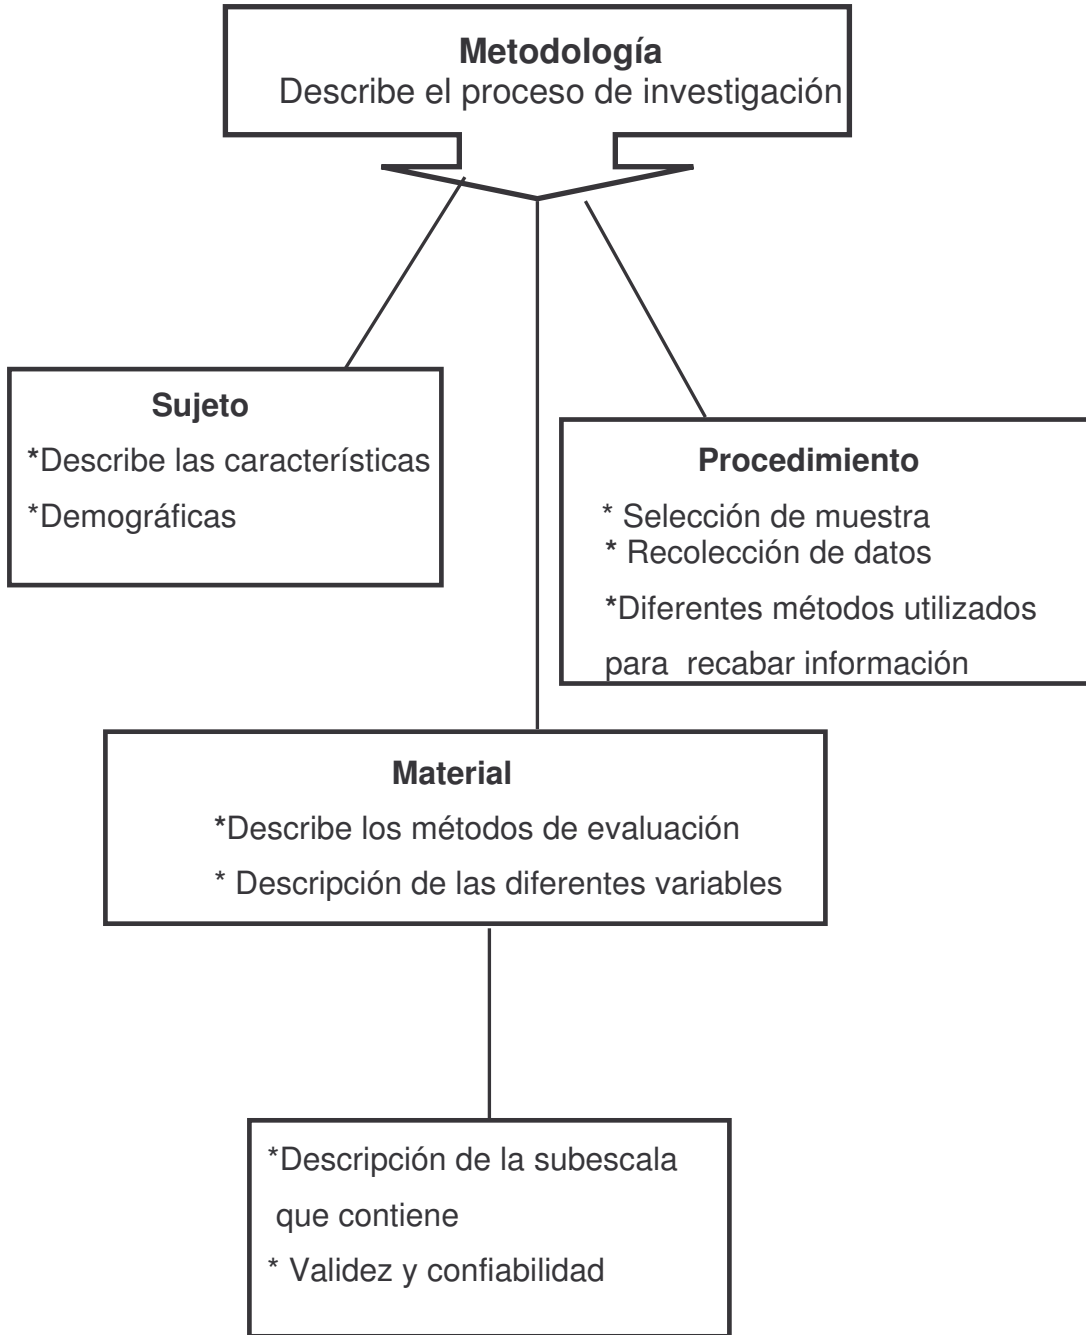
Metodología
Describe el proceso de investigación

Sujeto
*Describe las características
*Demográficas

Procedimiento
* Selección de muestra
* Recolección de datos
*Diferentes métodos utilizados para recabar información

Material
*Describe los métodos de evaluación
* Descripción de las diferentes variables

*Descripción de la subescala que contiene
* Validez y confiabilidad